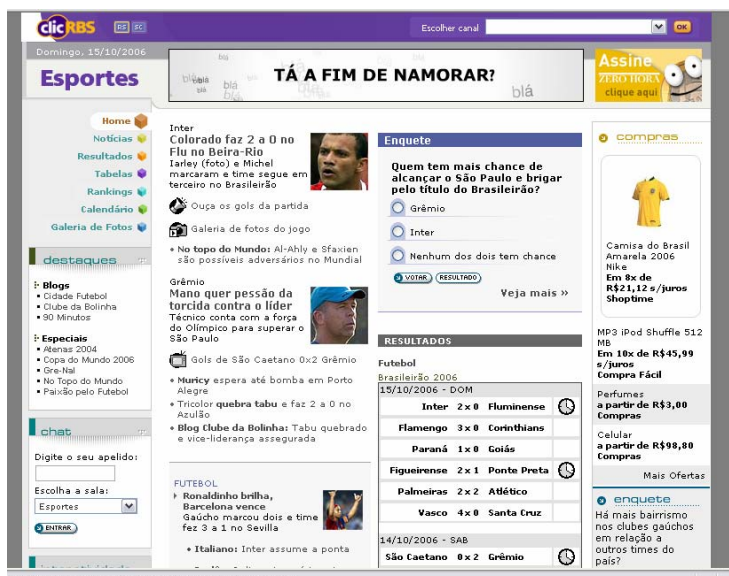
clicRBS RS SC

Escolher canal OK

Domingo, 15/10/2006

Esportes

blá blá blá blá

TÁ A FIM DE NAMORAR?

blá

Assine ZERO HORA clique aqui

Home
Notícias
Resultados
Tabelas
Rankings
Calendário
Galeria de Fotos

destaques

Blogs
• Cidade Futebol
• Clube da Bolinha
• 90 Minutos

Especiais
• Atenas 2004
• Copa do Mundo 2006
• Gre-Nal
• No Topo do Mundo
• Paixão pelo Futebol

chat

Digite o seu apelido:

Escolha a sala:
Esportes

ENTRAR

Inter
Colorado faz 2 a 0 no Flu no Beira-Rio
Iarley (foto) e Michel marcaram e time segue em terceiro no Brasileirão

Ouça os gols da partida

Galeria de fotos do jogo

• No topo do Mundo: Al-Ahly e Sfaxien são possíveis adversários no Mundial

Grêmio
Mano quer pessão da torcida contra o líder
Técnico conta com a força do Olímpico para superar o São Paulo

Gols de São Caetano 0x2 Grêmio

• Muricy espera até bomba em Porto Alegre
• Tricolor quebra tabu e faz 2 a 0 no Azulão
• Blog Clube da Bolinha: Tabu quebrado e vice-liderança assegurada

FUTEBOL
Ronaldinho brilha, Barcelona vence
Gaúcho marcou dois e time fez 3 a 1 no Sevilla

• Italiano: Inter assume a ponta

Enquete

Quem tem mais chance de alcançar o São Paulo e brigar pelo título do Brasileirão?

Grêmio
Inter
Nenhum dos dois tem chance

VOTAR RESULTADO

Veja mais »

RESULTADOS

Futebol
Brasileirão 2006

| 15/10/2006 - DOM | | | |
|---|---|---|---|
| Inter | 2 x 0 | Fluminense | |
| Flamengo | 3 x 0 | Corinthians | |
| Paraná | 1 x 0 | Goiás | |
| Figueirense | 2 x 1 | Ponte Preta | |
| Palmeiras | 2 x 2 | Atlético | |
| Vasco | 4 x 0 | Santa Cruz | |
| 14/10/2006 - SAB | | | |
| São Caetano | 0 x 2 | Grêmio | |

compras

Camisa do Brasil Amarela 2006 Nike
Em 8x de R$21,12 s/juros
Shoptime

MP3 iPod Shuffle 512 MB
Em 10x de R$45,99 s/juros
Compra Fácil

Perfumes
a partir de R$3,00
Compras

Celular
a partir de R$98,80
Compras

Mais Ofertas

enquete

Há mais bairrismo nos clubes gaúchos em relação a outros times do país?